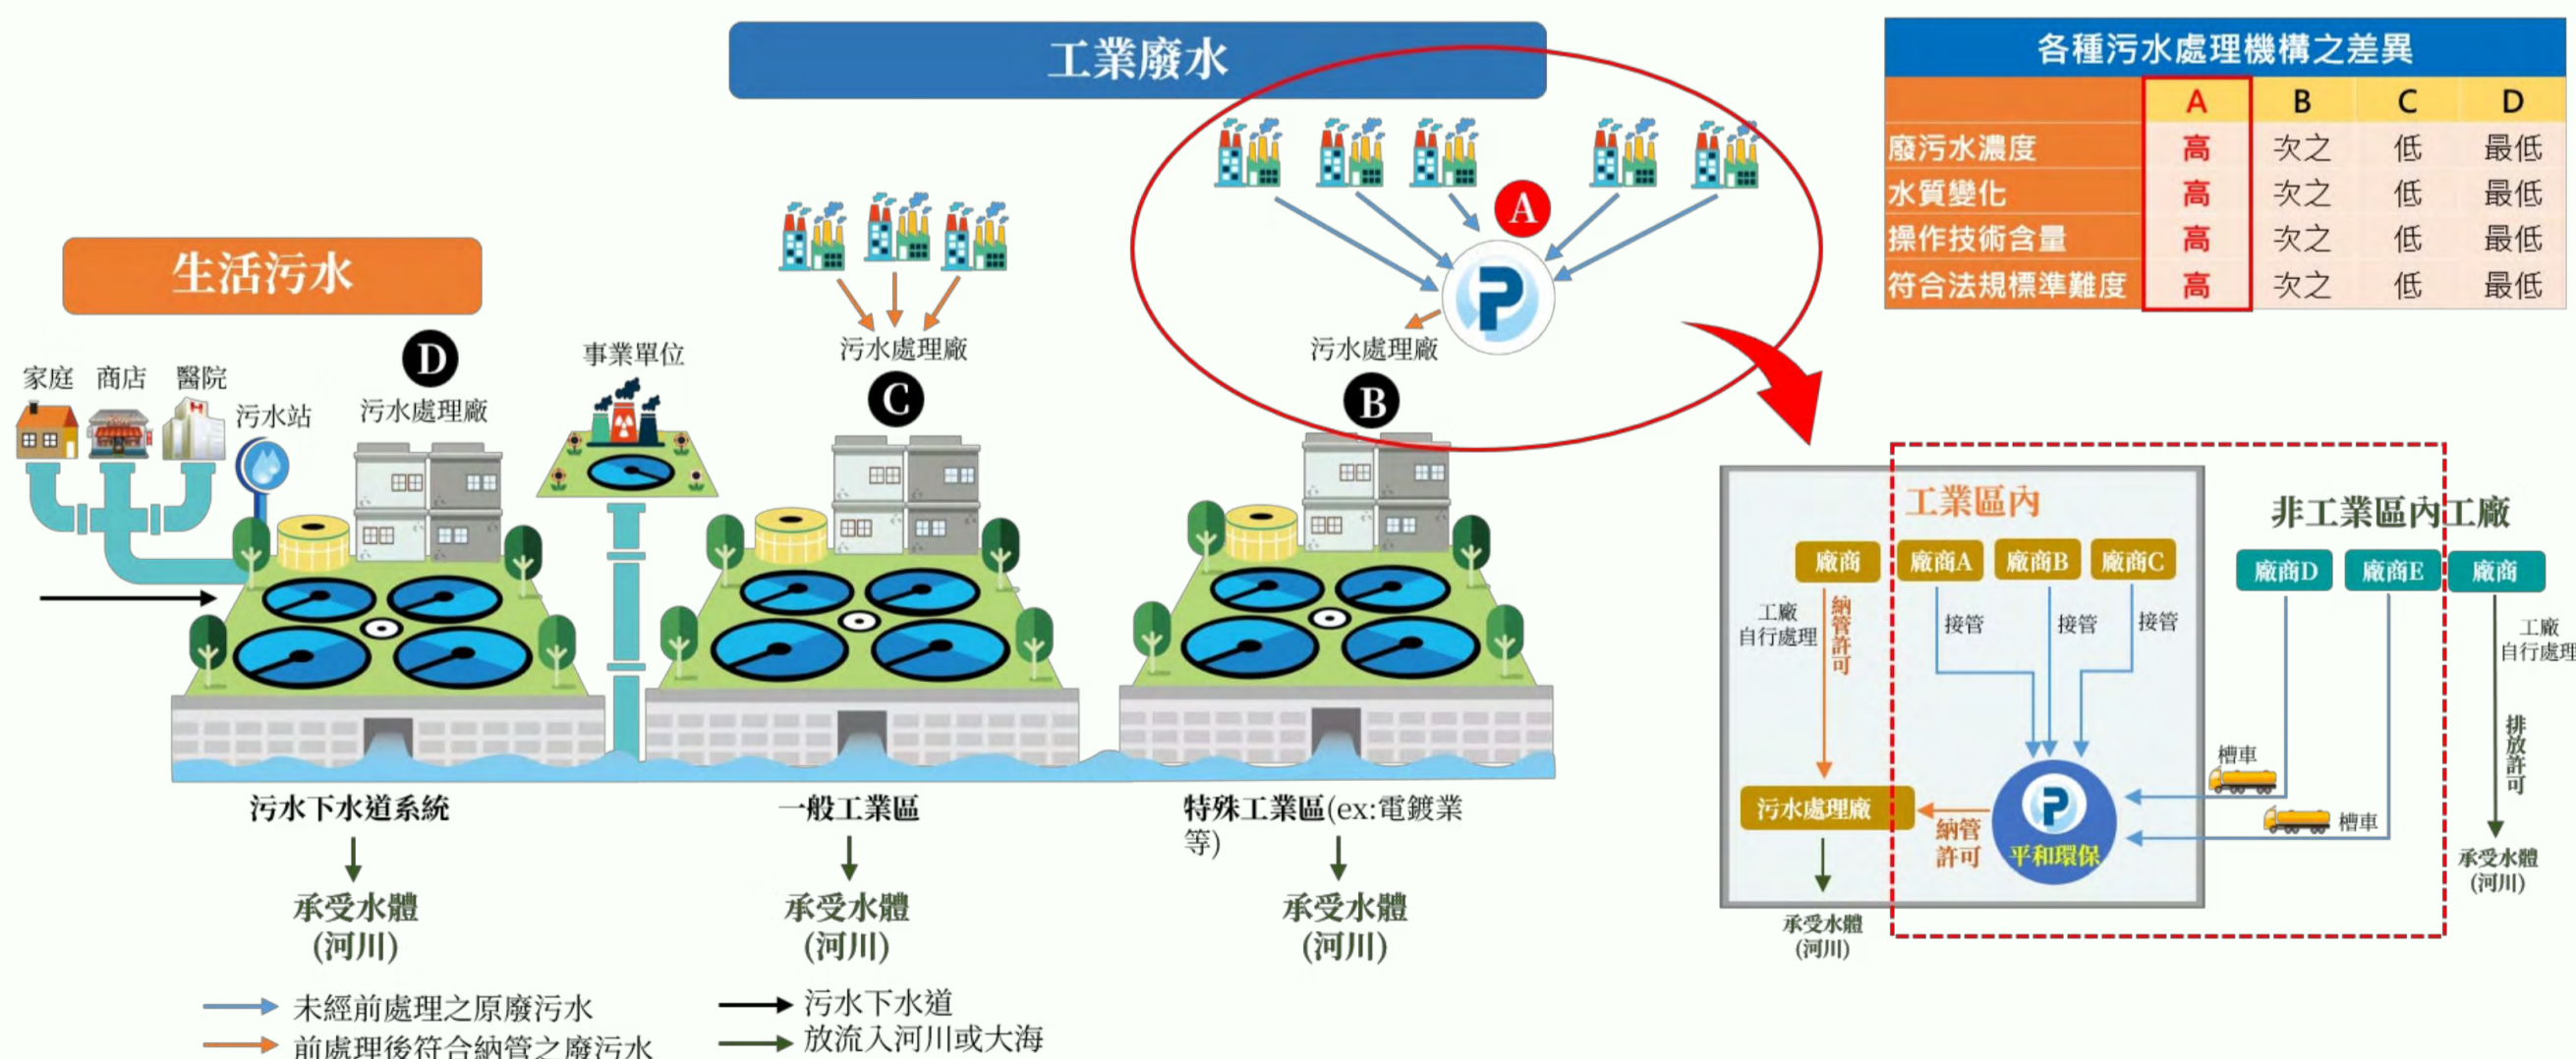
工業廢水

各種污水處理機構之差異

| | A | B | C | D |
|---|---|---|---|---|
| 廢污水濃度 | 高 | 次之 | 低 | 最低 |
| 水質變化 | 高 | 次之 | 低 | 最低 |
| 操作技術含量 | 高 | 次之 | 低 | 最低 |
| 符合法規標準難度 | 高 | 次之 | 低 | 最低 |

A

污水處理廠

B

污水處理廠

C

事業單位

生活污水

家庭 商店 醫院

污水站

D

污水處理廠

污水下水道系統

承受水體 (河川)

一般工業區

承受水體 (河川)

特殊工業區(ex:電鍍業等)

承受水體 (河川)

工業區內

非工業區內工廠

廠商

工廠 自行處理

納管許可

廠商A 廠商B 廠商C

接管 接管 接管

廠商D 廠商E 廠商

工廠 自行處理

槽車

槽車

污水處理廠

納管許可

平和環保

承受水體 (河川)

排放許可

承受水體 (河川)

未經前處理之原廢污水

前處理後符合納管之廢污水

污水下水道

放流入河川或大海